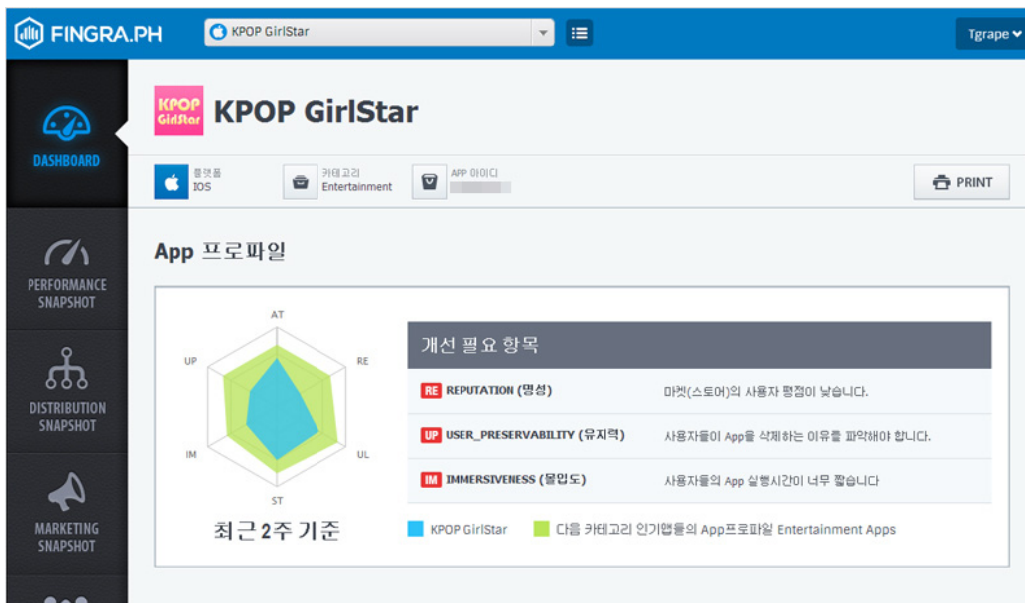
FINGRA.PH

KPOP GirlStar

Tgrape

DASHBOARD

PERFORMANCE SNAPSHOT

DISTRIBUTION SNAPSHOT

MARKETING SNAPSHOT

KPOP GirlStar

KPOP GirlStar

플랫폼
IOS

카테고리
Entertainment

APP 아이디
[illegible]

PRINT

App 프로파일

AT

RE

UL

ST

IM

UP

최근 2주 기준

개선 필요 항목

| | | |
|---|---|---|
| RE | REPUTATION (명성) | 마켓(스토어)의 사용자 평점이 낮습니다. |
| UP | USER_PRESERVABILITY (유지력) | 사용자들이 App을 삭제하는 이유를 파악해야 합니다. |
| IM | IMMERSIVENESS (몰입도) | 사용자들의 App 실행시간이 너무 짧습니다 |

KPOP GirlStar

다음 카테고리 인기앱들의 App프로파일 Entertainment Apps